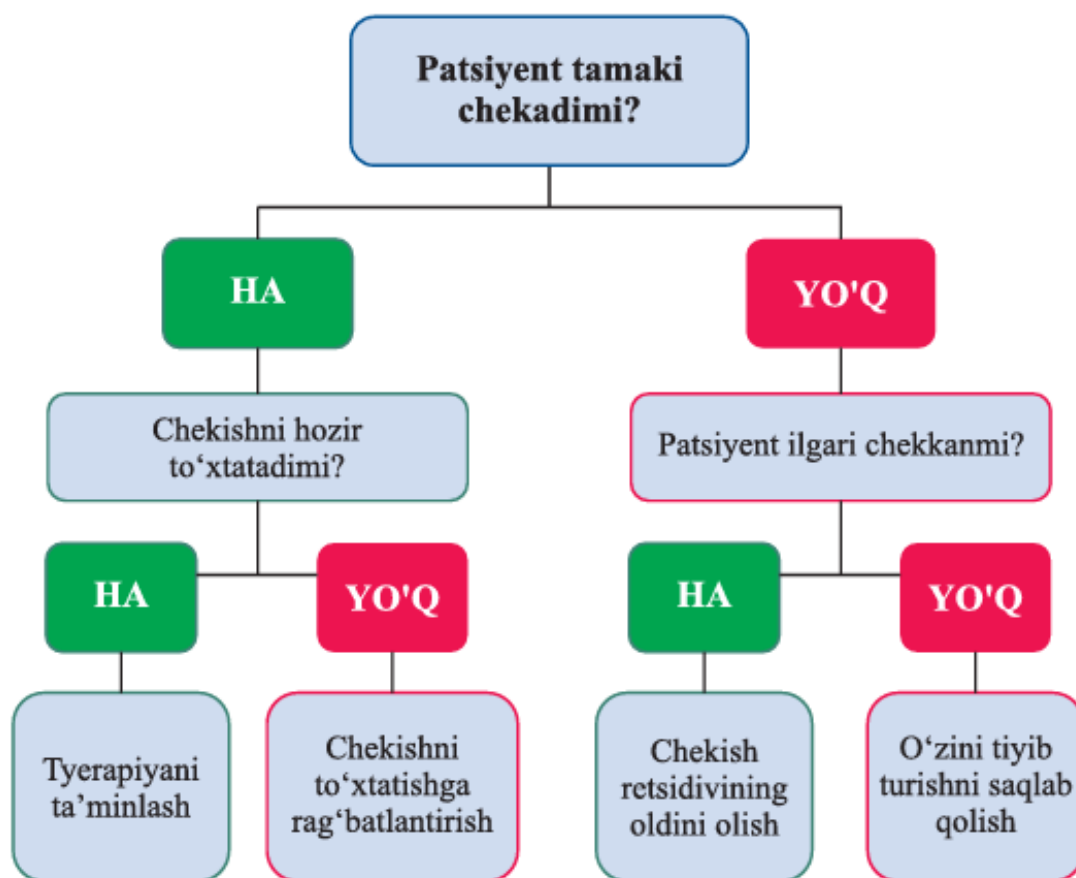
Patsiyent tamaki chekadimi?

HA

YO'Q

Chekishni hozir to‘xtatadimi?

Patsiyent ilgari chekkanmi?

HA

YO'Q

HA

YO'Q

Tyerapiyani ta’minlash

Chekishni to‘xtatishga rag‘batlantirish

Chekish retsidivining oldini olish

O‘zini tiyib turishni saqlab qolish